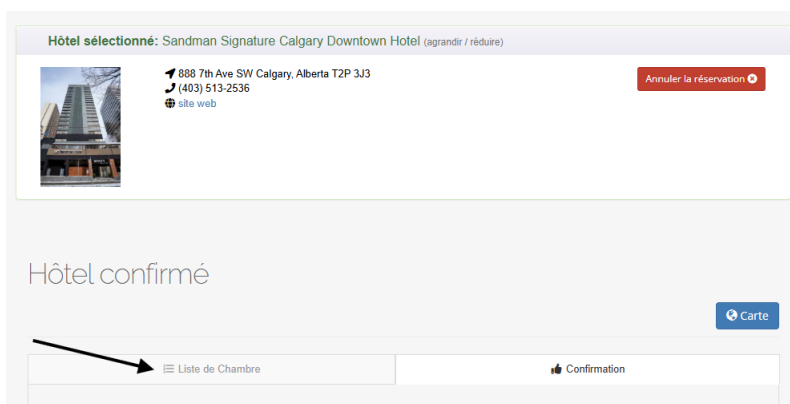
Hôtel sélectionné: Sandman Signature Calgary Downtown Hotel (agrandir / réduire)

888 7th Ave SW Calgary, Alberta T2P 3J3
(403) 513-2536
site web

Annuler la réservation

Hôtel confirmé

Carte

Liste de Chambre

Confirmation